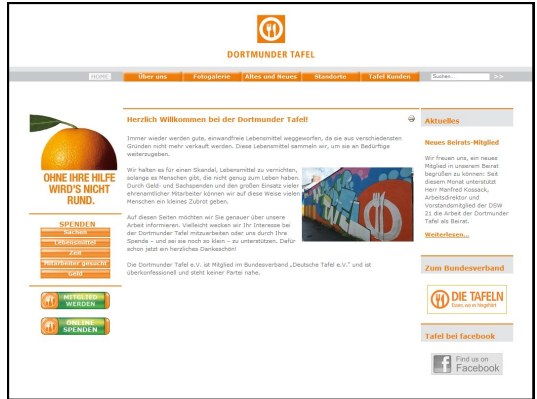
DORTMUNDER TAFEL

HOME | Über uns | Fotogalerie | Altes und Neues | Standorte | Tafel Kunden | Suchen... | >>

OHNE IHRE HILFE WIRD'S NICHT RUND.

SPENDEN
Sachen
Lebensmittel
Zeit
Mitarbeiter gesucht
Geld

MITGLIED WERDEN

ONLINE SPENDEN

Herzlich Willkommen bei der Dortmunder Tafel!

Immer wieder werden gute, einwandfreie Lebensmittel weggeworfen, die sie aus verschiedensten Gründen nicht mehr verkauft werden. Diese Lebensmittel sammeln wir, um sie an Bedürftige weiterzugeben.

Wir halten es für einen Skandal, Lebensmittel zu vernichten, solange es Menschen gibt, die nicht genug zum Leben haben. Durch Geld- und Sachspenden und den großen Einsatz vieler ehrenamtlicher Mitarbeiter können wir auf diese Weise vielen Menschen ein kleines Zubrot geben.

Auf diesen Seiten möchten wir Sie genauer über unsere Arbeit informieren. Vielleicht wecken wir Ihr Interesse bei der Dortmunder Tafel mitzuarbeiten oder uns durch Ihre Spende – und sei sie noch so klein – zu unterstützen. Dafür schon jetzt ein herzliches Dankeschön!

Die Dortmunder Tafel e.V. ist Mitglied im Bundesverband „Deutsche Tafel e.V." und ist überkonfessionell und steht keiner Partei nahe.

Aktuelles

Neues Beirats-Mitglied

Wir freuen uns, ein neues Mitglied in unserem Beirat begrüßen zu können: Seit diesem Monat unterstützt Herr Manfred Kossack, Arbeitsdirektor und Vorstandsmitglied der DSW 21 die Arbeit der Dortmunder Tafel als Beirat.

Weiterlesen...

Zum Bundesverband

DIE TAFELN
Essen, wo es hingehört

Tafel bei facebook

Find us on Facebook